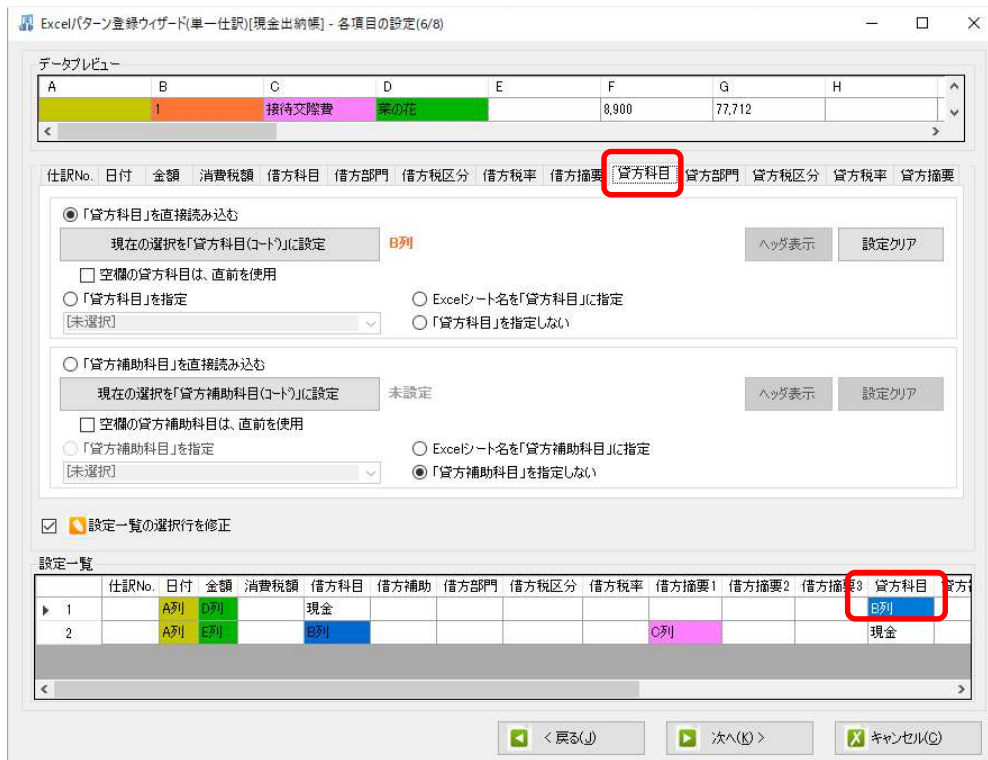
Excelパターン登録ウィザード(単一仕訳)[現金出納帳] - 各項目の設定(6/8)

データプレビュー

| A | B | C | D | E | F | G | H |
|---|---|---|---|---|---|---|---|
| | 1 | 接待交際費 | 菜の花 | | 8,900 | 77,712 | |

仕訳No. 日付 金額 消費税額 借方科目 借方部門 借方税区分 借方税率 借方摘要 貸方科目 貸方部門 貸方税区分 貸方税率 貸方摘要

「貸方科目」を直接読み込む
現在の選択を「貸方科目(コード)」に設定 B列 ヘッダ表示 設定クリア
空欄の貸方科目は、直前を使用
「貸方科目」を指定
[未選択]
Excelシート名を「貸方科目」に指定
「貸方科目」を指定しない

「貸方補助科目」を直接読み込む
現在の選択を「貸方補助科目(コード)」に設定 未設定 ヘッダ表示 設定クリア
空欄の貸方補助科目は、直前を使用
「貸方補助科目」を指定
[未選択]
Excelシート名を「貸方補助科目」に指定
「貸方補助科目」を指定しない

設定一覧の選択行を修正

設定一覧

| | 仕訳No. | 日付 | 金額 | 消費税額 | 借方科目 | 借方補助 | 借方部門 | 借方税区分 | 借方税率 | 借方摘要1 | 借方摘要2 | 借方摘要3 | 貸方科目 | 貸方 |
|---|---|---|---|---|---|---|---|---|---|---|---|---|---|---|
| 1 | | A列 | D列 | | 現金 | | | | | | | | B列 | |
| 2 | | A列 | E列 | | B列 | | | | | C列 | | | 現金 | |

< 戻る(J)　次へ(K) >　キャンセル(C)